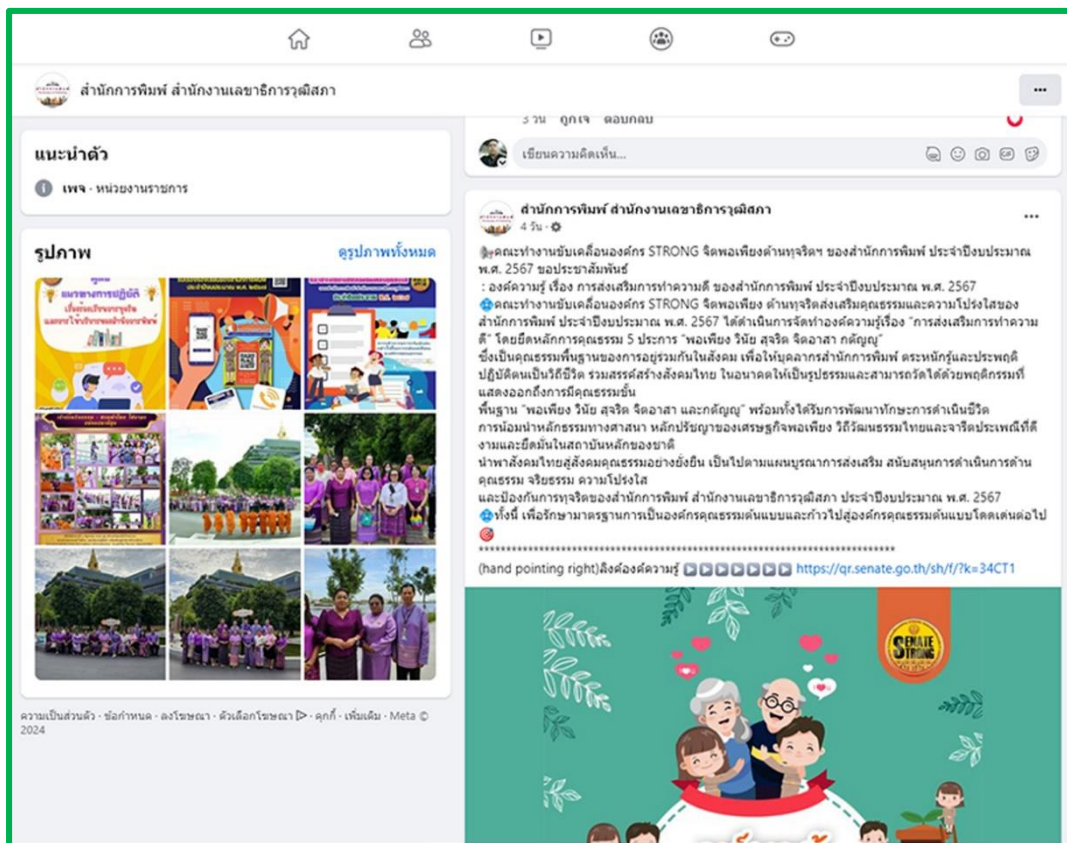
สำนักการพิมพ์ สำนักงานเลขาธิการวุฒิสภา

3 วัน ถูกใจ ตอบกลับ

เขียนความคิดเห็น...

แนะนำตัว

เพจ · หน่วยงานราชการ

รูปภาพ

ดูรูปภาพทั้งหมด

ความเป็นส่วนตัว · ข้อกำหนด · ลงโฆษณา · ตัวเลือกโฆษณา · คุกกี้ · เพิ่มเติม · Meta © 2024

สำนักการพิมพ์ สำนักงานเลขาธิการวุฒิสภา
4 วัน ·

คณะทำงานขับเคลื่อนองค์กร STRONG จิตพอเพียงต้านทุจริตฯ ของสำนักการพิมพ์ ประจำปีงบประมาณ พ.ศ. 2567 ขอประชาสัมพันธ์
: องค์ความรู้ เรื่อง การส่งเสริมการทำความดี ของสำนักการพิมพ์ ประจำปีงบประมาณ พ.ศ. 2567
คณะทำงานขับเคลื่อนองค์กร STRONG จิตพอเพียง ต้านทุจริตส่งเสริมคุณธรรมและความโปร่งใสของสำนักการพิมพ์ ประจำปีงบประมาณ พ.ศ. 2567 ได้ดำเนินการจัดทำองค์ความรู้เรื่อง "การส่งเสริมการทำความดี" โดยยึดหลักการคุณธรรม 5 ประการ "พอเพียง วินัย สุจริต จิตอาสา กตัญญู"
ซึ่งเป็นคุณธรรมพื้นฐานของการอยู่ร่วมกันในสังคม เพื่อให้บุคลากรสำนักการพิมพ์ ตระหนักรู้และประพฤติปฏิบัติตนเป็นวิถีชีวิต ร่วมสรรค์สร้างสังคมไทย ในอนาคตให้เป็นรูปธรรมและสามารถวัดได้ด้วยพฤติกรรมที่แสดงออกถึงการมีคุณธรรมขั้น
พื้นฐาน "พอเพียง วินัย สุจริต จิตอาสา และกตัญญู" พร้อมทั้งได้รับการพัฒนาทักษะการดำเนินชีวิต การน้อมนำหลักธรรมทางศาสนา หลักปรัชญาของเศรษฐกิจพอเพียง วิถีวัฒนธรรมไทยและจารีตประเพณีที่ดีงามและยึดมั่นในสถาบันหลักของชาติ
นำพาสังคมไทยสู่สังคมคุณธรรมอย่างยั่งยืน เป็นไปตามแผนบูรณาการส่งเสริม สนับสนุนการดำเนินการด้านคุณธรรม จริยธรรม ความโปร่งใส
และป้องกันการทุจริตของสำนักการพิมพ์ สำนักงานเลขาธิการวุฒิสภา ประจำปีงบประมาณ พ.ศ. 2567
ทั้งนี้ เพื่อรักษามาตรฐานการเป็นองค์กรคุณธรรมต้นแบบและก้าวไปสู่องค์กรคุณธรรมต้นแบบโดดเด่นต่อไป
************************************************************
(hand pointing right)ลิงค์องค์ความรู้ https://qr.senate.go.th/sh/f/?k=34CT1

SENATE STRONG